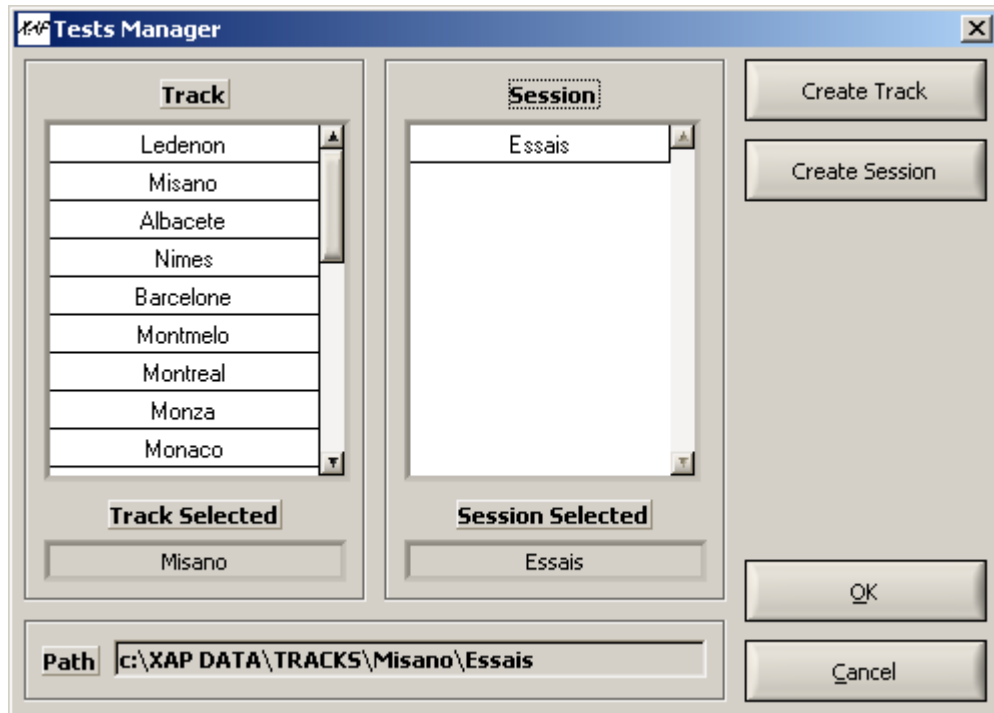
XAP Tests Manager

Track

Ledenon
Misano
Albacete
Nimes
Barcelone
Montmelo
Montreal
Monza
Monaco

Track Selected

Misano

Session

Essais

Session Selected

Essais

Create Track

Create Session

OK

Cancel

Path c:\XAP DATA\TRACKS\Misano\Essais